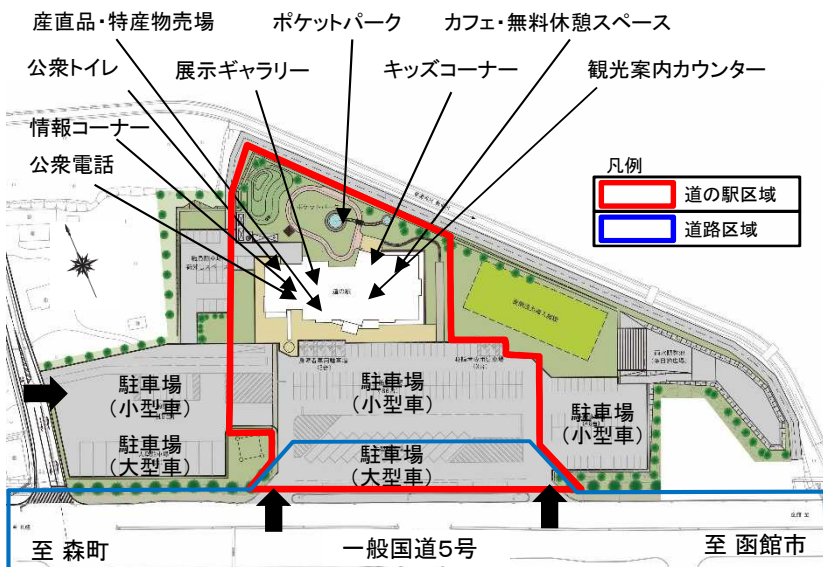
産直品・特産物売場
ポケットパーク
カフェ・無料休憩スペース
公衆トイレ
展示ギャラリー
キッズコーナー
観光案内カウンター
情報コーナー
公衆電話

凡例
道の駅区域
道路区域

道の駅
ポケット

駐車場
（小型車）
駐車場
（大型車）
駐車場
（小型車）
駐車場
（大型車）
駐車場
（小型車）

至 森町
一般国道5号
至 函館市